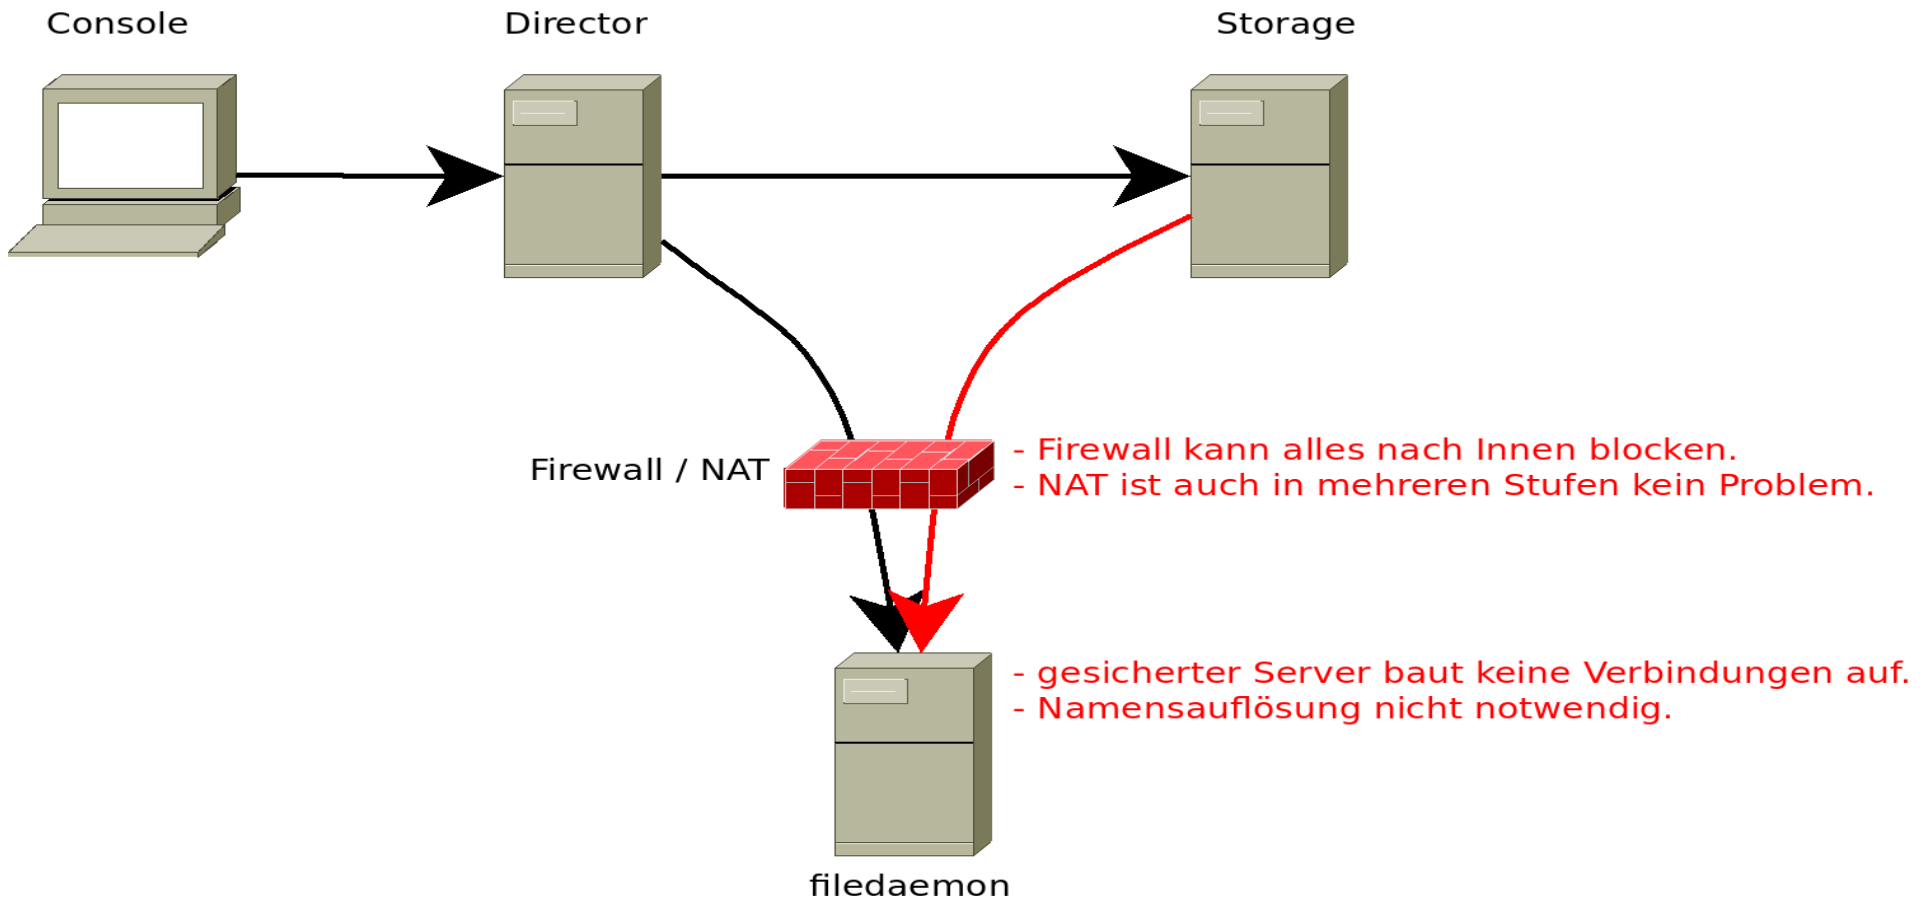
Console

Director

Storage

Firewall / NAT

- Firewall kann alles nach Innen blocken.
- NAT ist auch in mehreren Stufen kein Problem.

- gesicherter Server baut keine Verbindungen auf.
- Namensauflösung nicht notwendig.

filedaemon